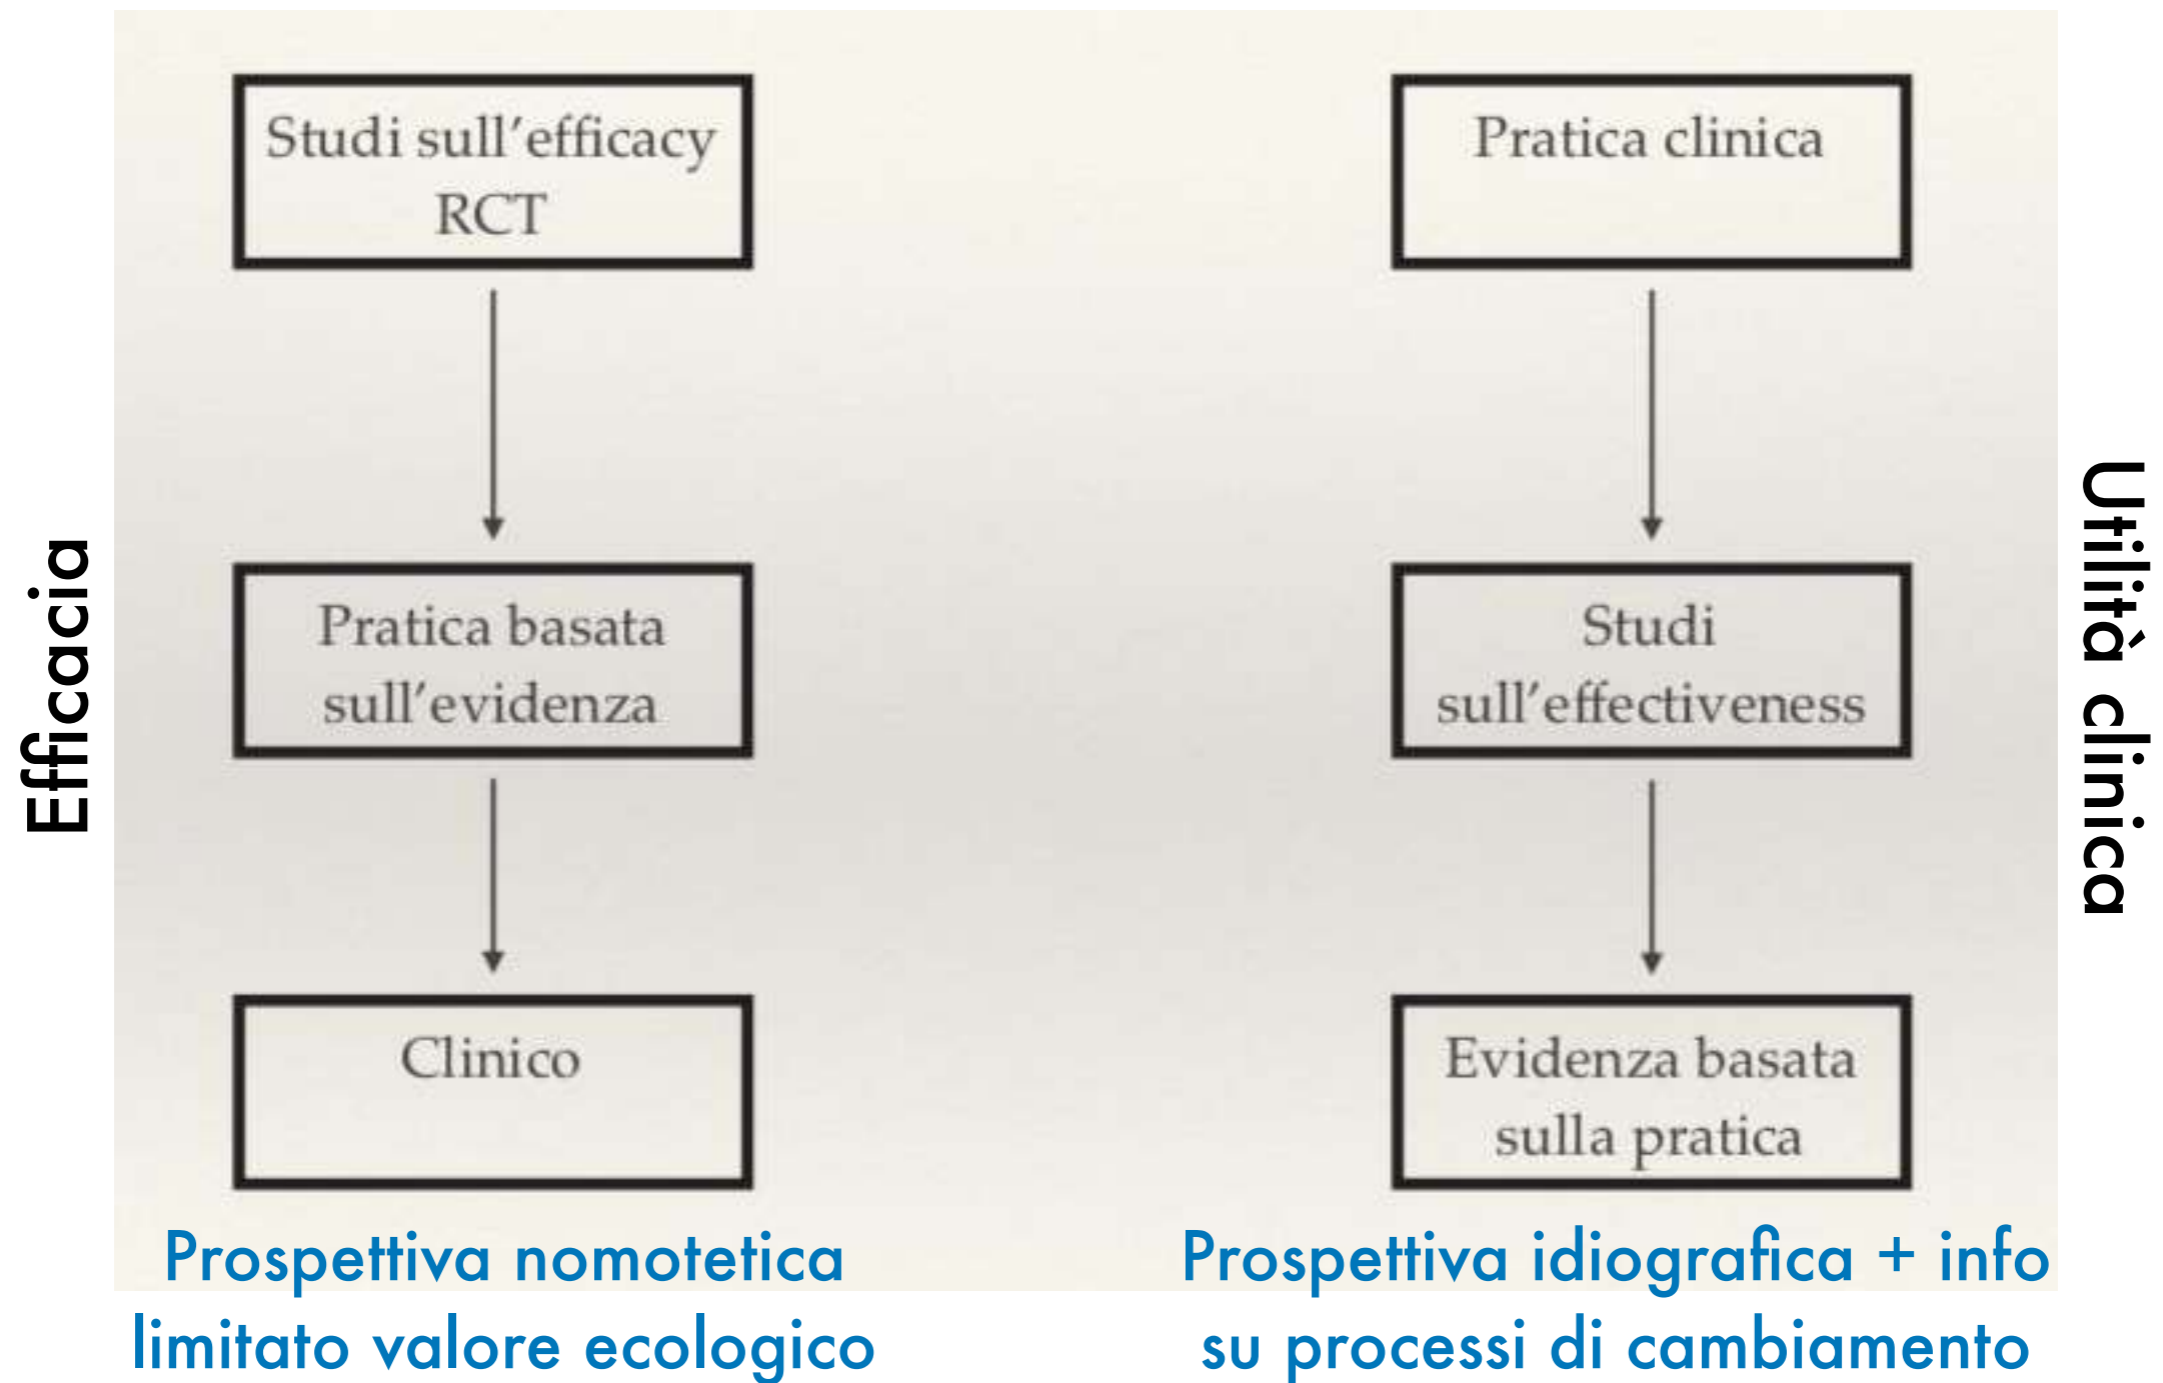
Efficacia

Studi sull'efficacy RCT

Pratica basata sull'evidenza

Clinico

Pratica clinica

Studi sull'effectiveness

Evidenza basata sulla pratica

Utilità clinica

Prospettiva nomotetica limitato valore ecologico

Prospettiva idiografica + info su processi di cambiamento